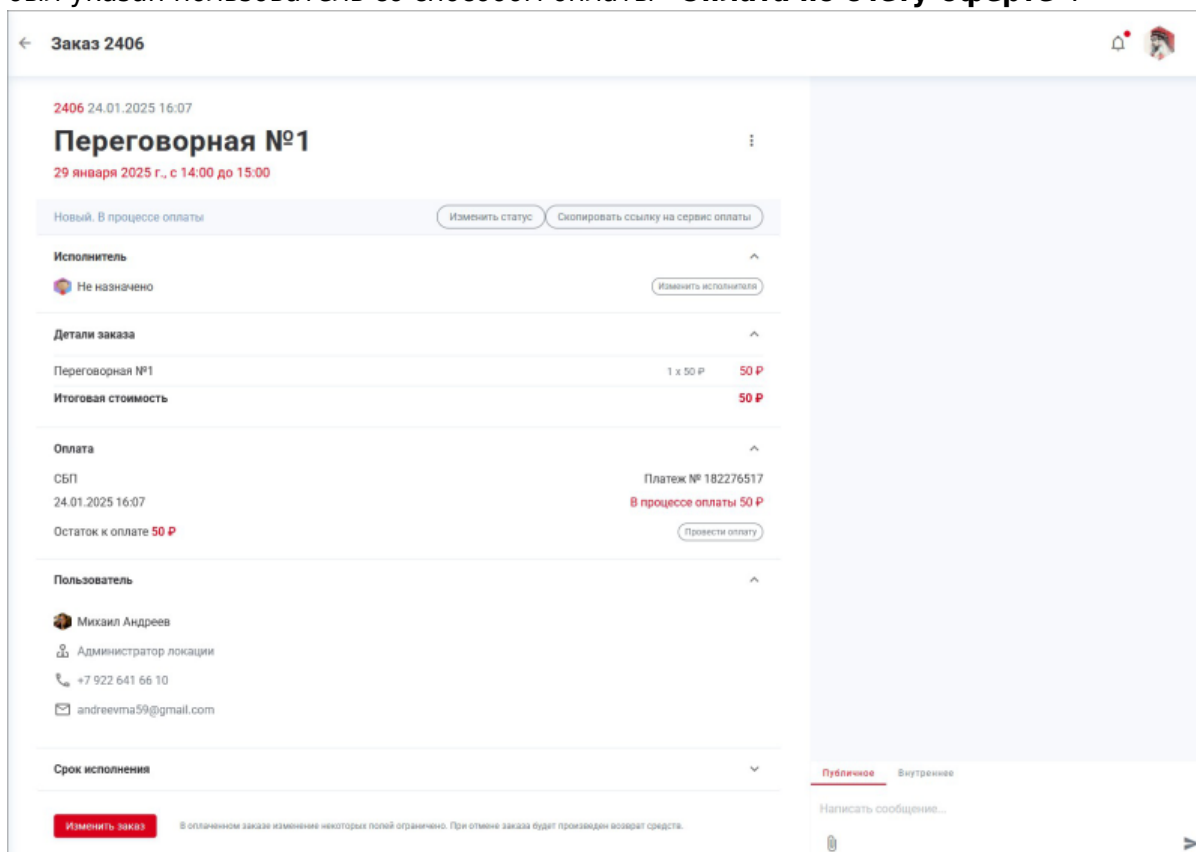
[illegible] указал пользователь со способом оплаты "Оплата по счету-оферте".

← Заказ 2406

2406 24.01.2025 16:07

Переговорная №1

29 января 2025 г., с 14:00 до 15:00

Новый. В процессе оплаты

Изменить статус

Скопировать ссылку на сервис оплаты

Исполнитель

Не назначено

Изменить исполнителя

Детали заказа

| Переговорная №1 | 1 х 50 ₽ | 50 ₽ |
|---|---|---|
| Итоговая стоимость | | 50 ₽ |

Оплата

СБП

Платеж № 182276517

24.01.2025 16:07

В процессе оплаты 50 ₽

Остаток к оплате 50 ₽

Провести оплату

Пользователь

Михаил Андреев

Администратор локации

+7 922 641 66 10

andreevma59@gmail.com

Срок исполнения

Изменить заказ

В оплаченном заказе изменение некоторых полей ограничено. При отмене заказа будет произведен возврат средств.

Публичное

Внутреннее

Написать сообщение...